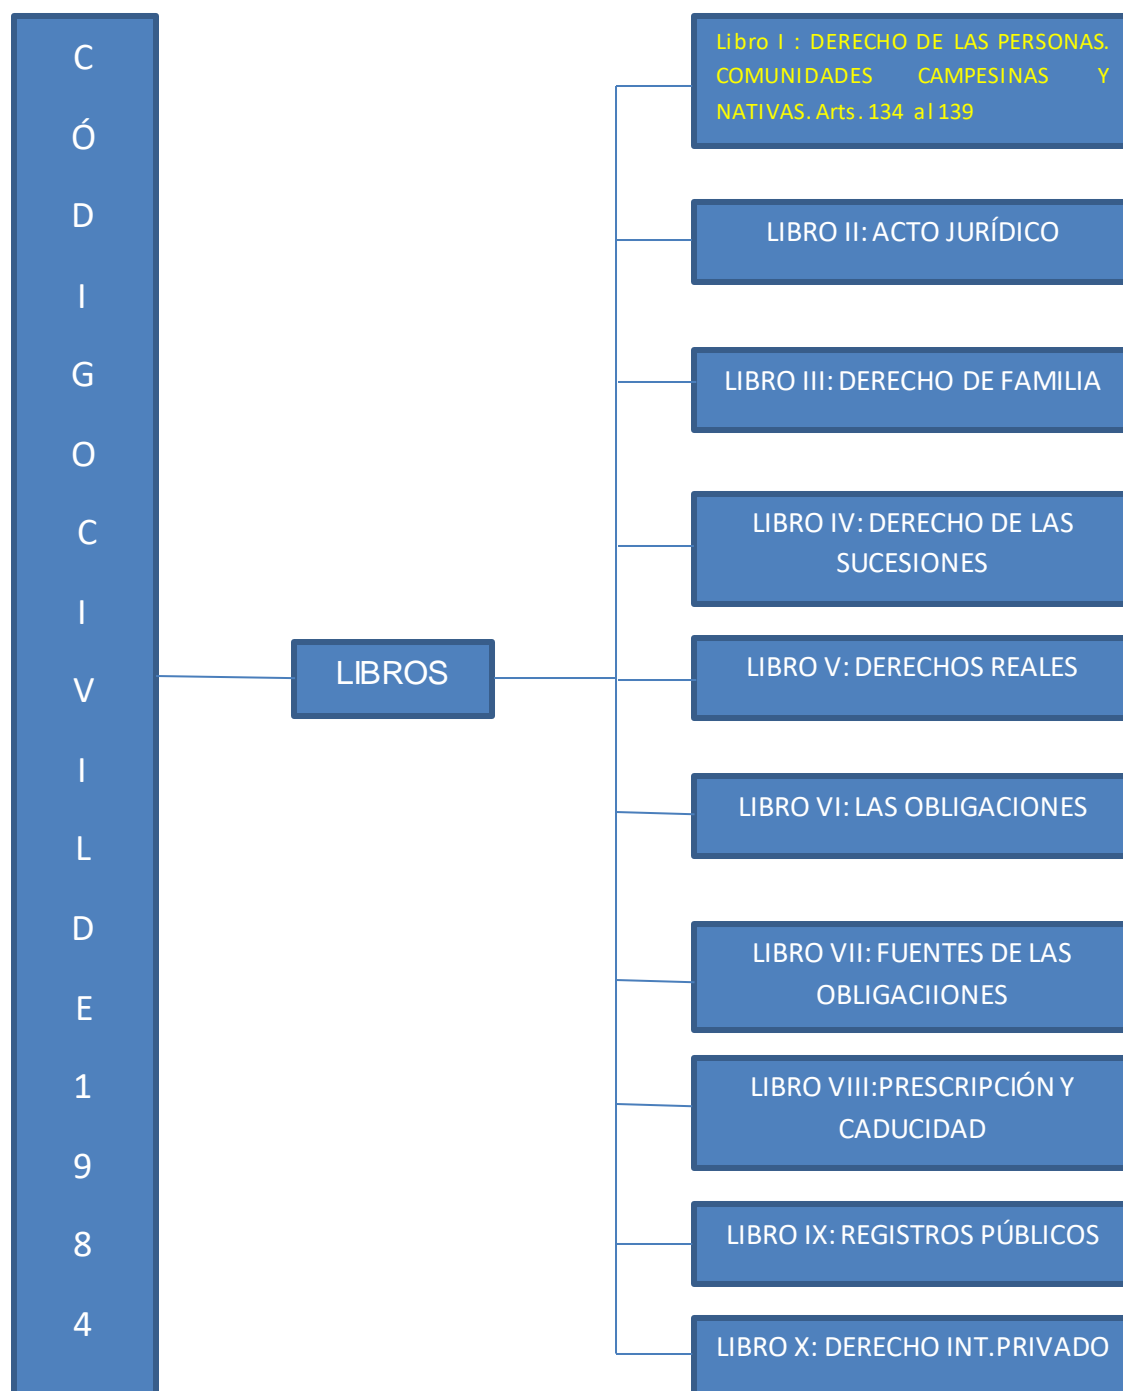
C
Ó
D
I
G
O
C
I
V
I
L
D
E
1
9
8
4

LIBROS

Libro I : DERECHO DE LAS PERSONAS. COMUNIDADES CAMPESINAS Y NATIVAS. Arts. 134 al 139

LIBRO II: ACTO JURÍDICO

LIBRO III: DERECHO DE FAMILIA

LIBRO IV: DERECHO DE LAS SUCESIONES

LIBRO V: DERECHOS REALES

LIBRO VI: LAS OBLIGACIONES

LIBRO VII: FUENTES DE LAS OBLIGACIIONES

LIBRO VIII:PRESCRIPCIÓN Y CADUCIDAD

LIBRO IX: REGISTROS PÚBLICOS

LIBRO X: DERECHO INT.PRIVADO